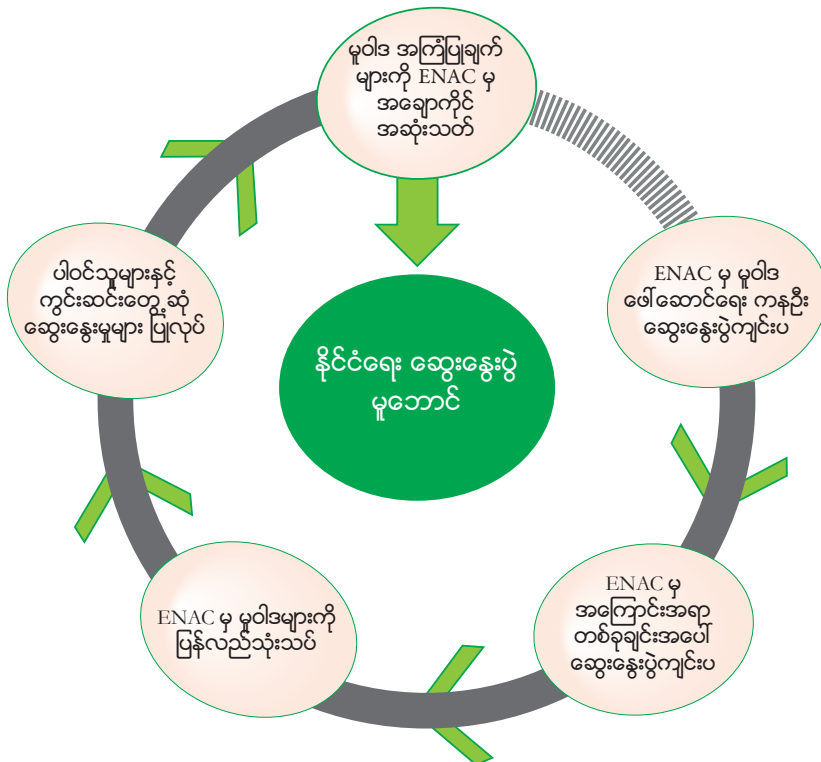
မူဝါဒ အကြံပြုချက်များကို ENAC မှ အချောကိုင် အဆုံးသတ်

ENAC မှ မူဝါဒ ဖော်ဆောင်ရေး ကနဦး ဆွေးနွေးပွဲကျင်းပ

ENAC မှ အကြောင်းအရာ တစ်ခုချင်းအပေါ် ဆွေးနွေးပွဲကျင်းပ

ENAC မှ မူဝါဒများကို ပြန်လည်သုံးသပ်

ပါဝင်သူများနှင့် ကွင်းဆင်းတွေ့ဆုံ ဆွေးနွေးမှုများ ပြုလုပ်

နိုင်ငံရေး ဆွေးနွေးပွဲ မူဘောင်